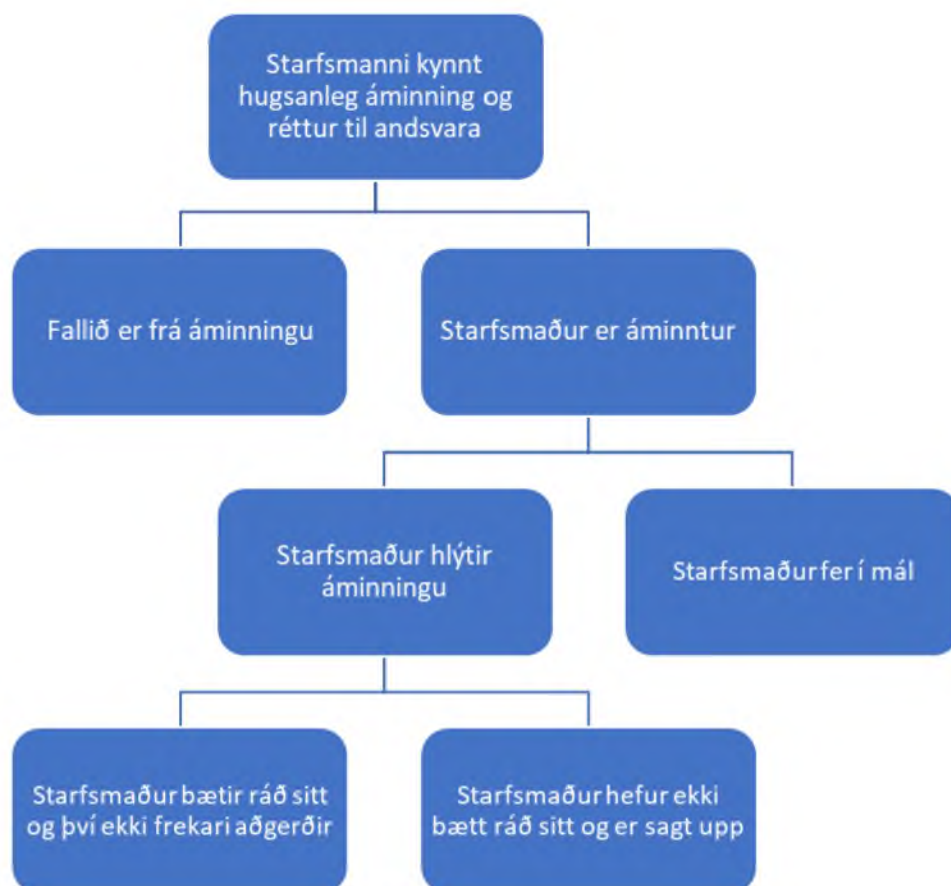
Starfsmanni kynnt hugsanleg áminning og réttur til andsvara

Fallið er frá áminningu

Starfsmaður er áminntur

Starfsmaður hlýtir áminningu

Starfsmaður fer í mál

Starfsmaður bætir ráð sitt og því ekki frekari aðgerðir

Starfsmaður hefur ekki bætt ráð sitt og er sagt upp